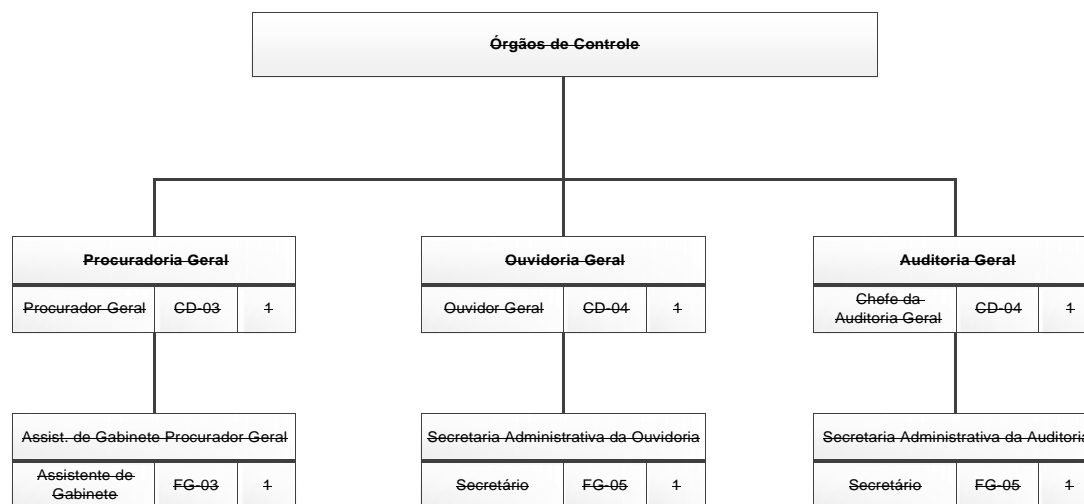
Órgãos de Controle

Procuradoria Geral

| Procurador Geral | CD-03 | 1 |
|---|---|---|

Assist. de Gabinete Procurador Geral

| Assistente de Gabinete | FG-03 | 1 |
|---|---|---|

Ouvidoria Geral

| Ouvidor Geral | CD-04 | 1 |
|---|---|---|

Secretaria Administrativa da Ouvidoria

| Secretário | FG-05 | 1 |
|---|---|---|

Auditoria Geral

| Chefe da Auditoria Geral | CD-04 | 1 |
|---|---|---|

Secretaria Administrativa da Auditoria

| Secretário | FG-05 | 1 |
|---|---|---|